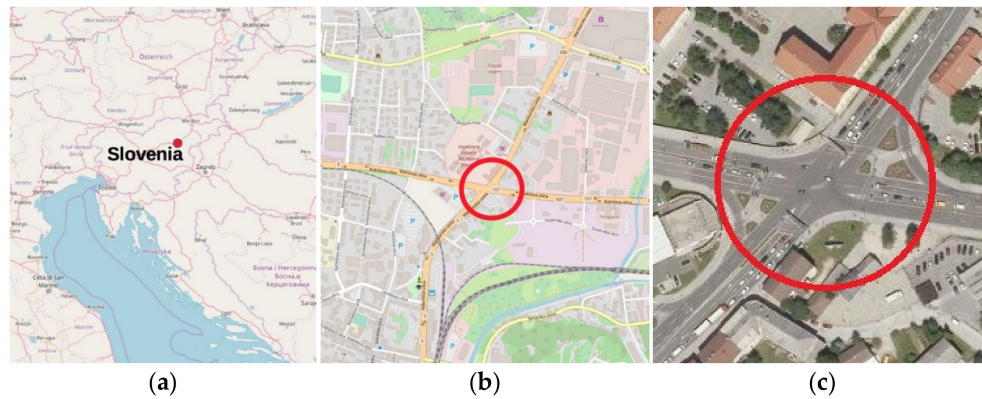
Wien
Bratislava
Salzburg
Österreich
Graz
Szombathely
Zalaegerszeg
Klagenfurt
Slovenia
Zagreb
Venezia
Trieste
Rijeka
Hrvatska
Banja Luka
Bosna i Hercegovina
Босна и Херцеговина
Città di San Marino
Split

(a)

(b)

(c)